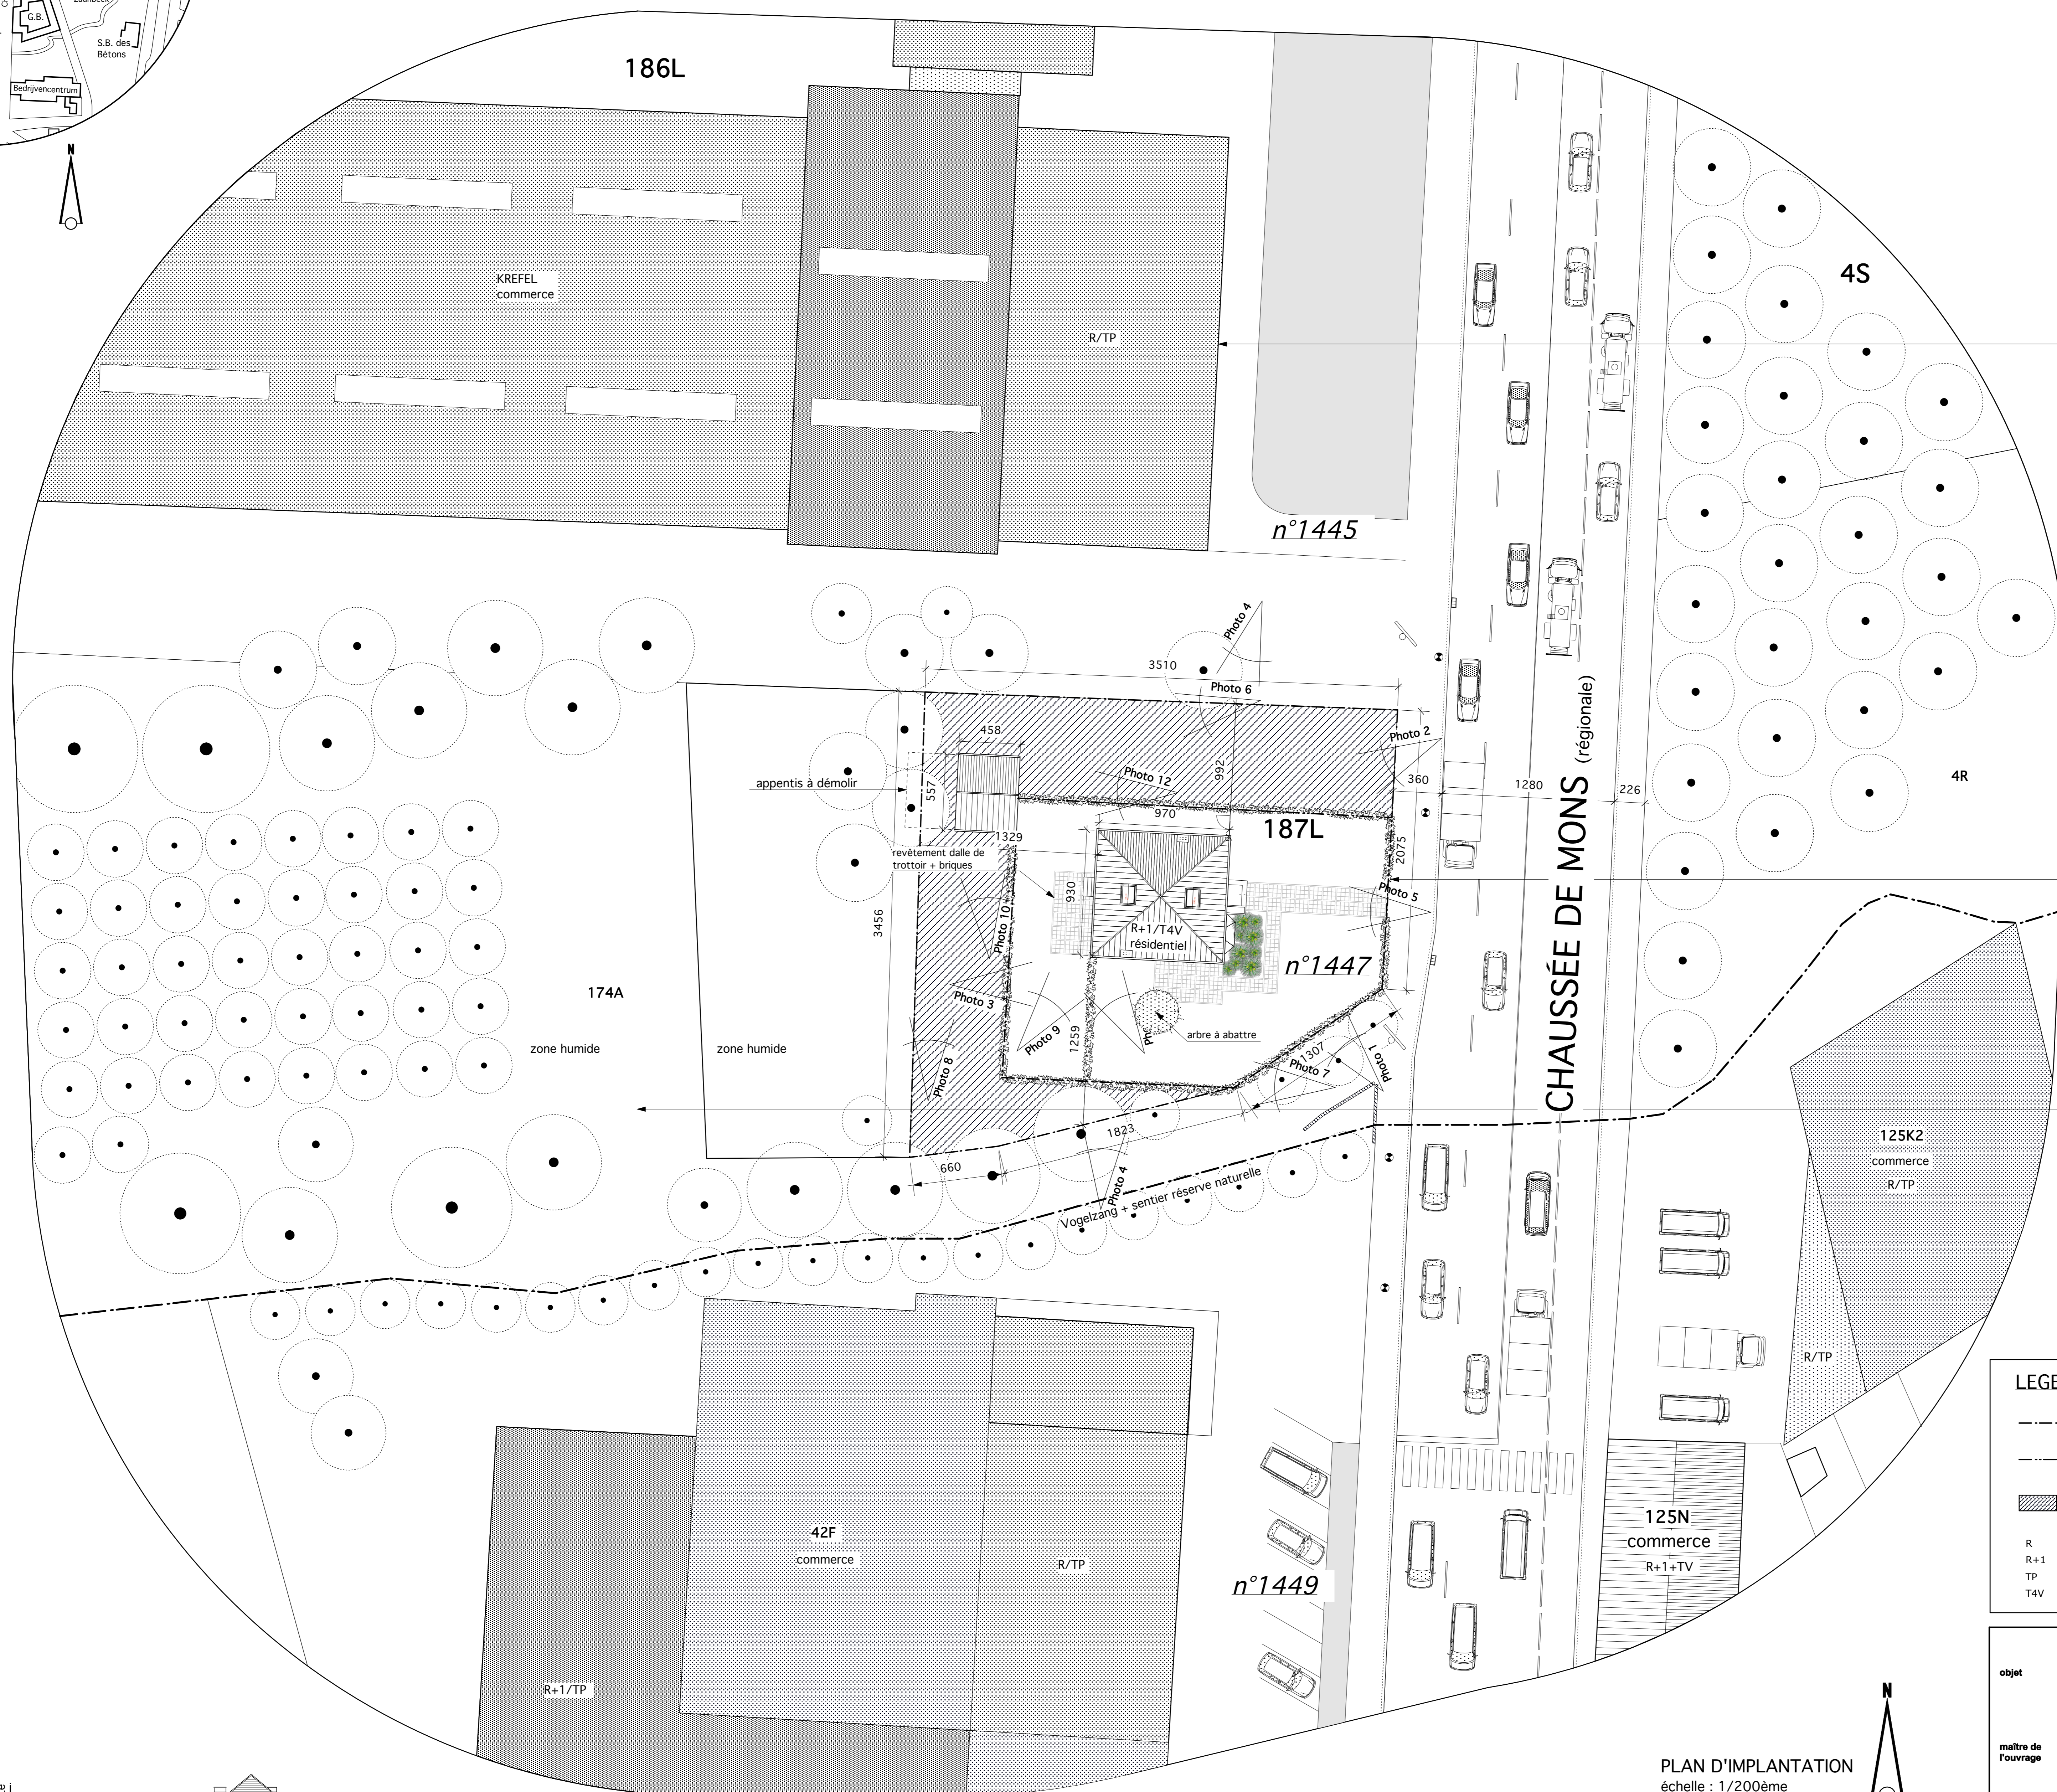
G.B.
S.B. des Bétons
Bedrijvencentrum
N
186L
KREFEL
commerce
R/TP
4S
n°1445
Photo 4
3510
Photo 6
Photo 2
458
appentis à démolir
557
Photo 12
992
360
1280
226
970
187L
4R
1329
revêtement dalle de trottoir + briques
2075
930
Photo 5
Photo 10
3456
R+1/T4V
résidentiel
CHAUSSÉE DE MONS
(régionale)
n°1447
174A
Photo 3
zone humide
zone humide
Photo 9
1259
arbre à abattre
1307
Photo 7
Photo 1
Photo 8
1823
125K2
commerce
R/TP
660
Photo 4
Vogelzang + sentier réserve naturelle
R/TP
LEGE
42F
commerce
R/TP
125N
commerce
R+1+TV
n°1449
R
R+1
TP
T4V
R+1/TP
objet
maître de l'ouvrage
N
PLAN D'IMPLANTATION
échelle : 1/200ème